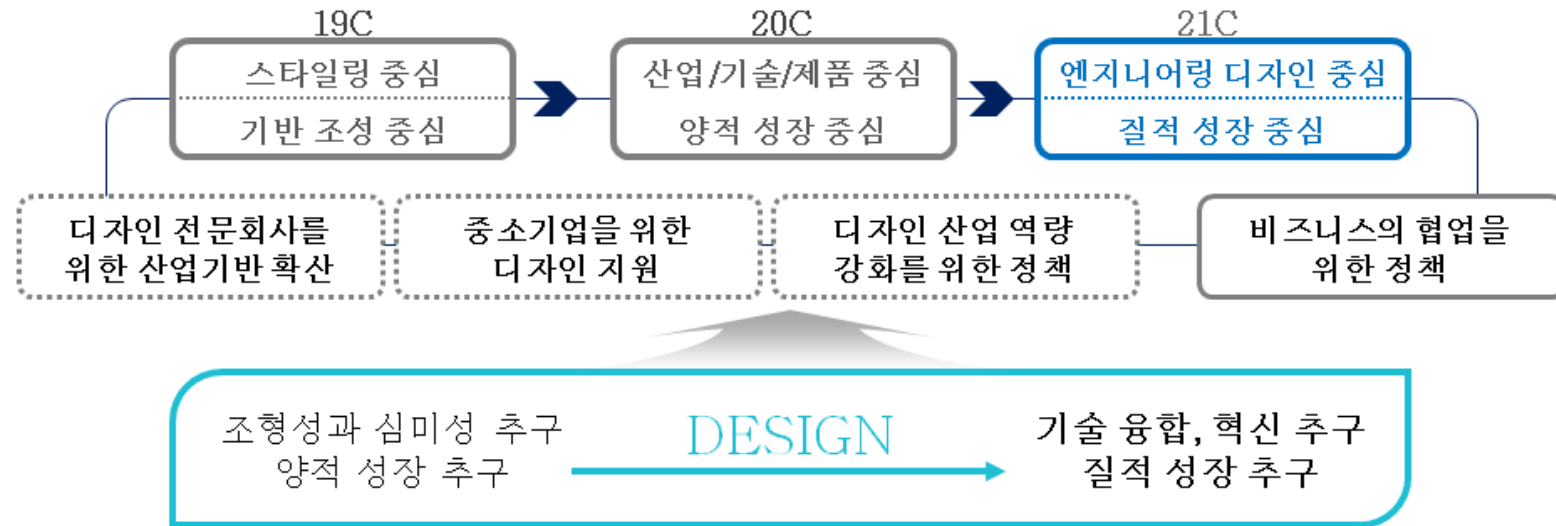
19C

스타일링 중심

기반 조성 중심

20C

산업/기술/제품 중심

양적 성장 중심

21C

엔지니어링 디자인 중심

질적 성장 중심

디자인 전문회사를 위한 산업기반 확산

중소기업을 위한 디자인 지원

디자인 산업 역량 강화를 위한 정책

비즈니스의 협업을 위한 정책

조형성과 심미성 추구
양적 성장 추구

DESIGN

기술 융합, 혁신 추구
질적 성장 추구